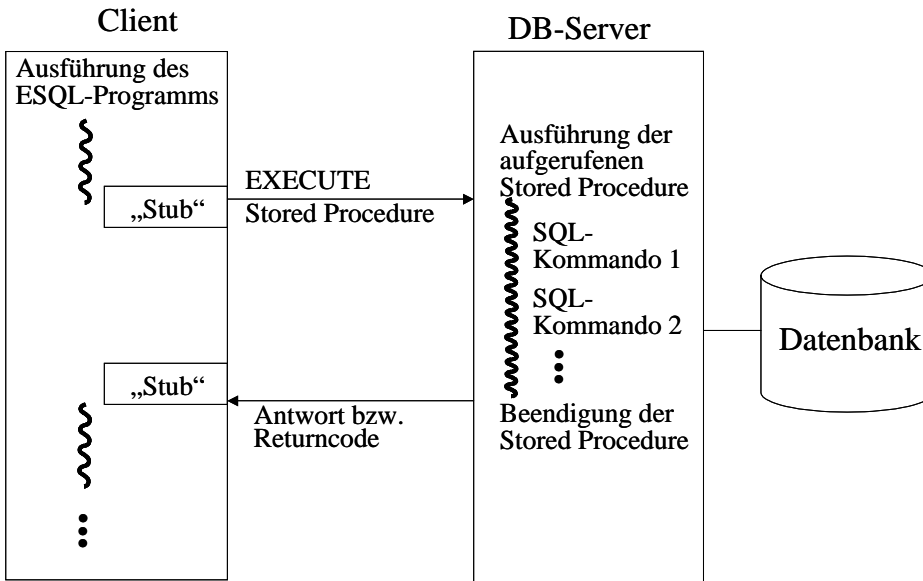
Client

DB-Server

Ausführung des ESQL-Programms

„Stub“

EXECUTE
Stored Procedure

Ausführung der aufgerufenen Stored Procedure

SQL-Kommando 1

SQL-Kommando 2

Datenbank

„Stub“

Antwort bzw. Returncode

Beendigung der Stored Procedure